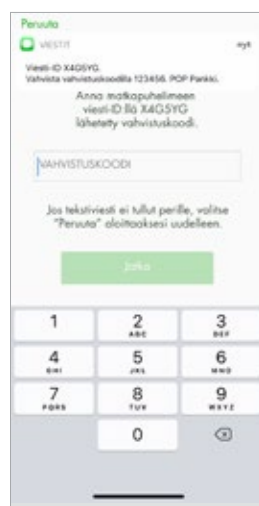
Peruuta

VIESTIT nyt

Viesti-ID X4G5YG.
Vahvista vahvistuskoodilla 123456. POP Pankki.

Anna matkapuhelimeen viesti-ID:llä X4G5YG lähetetty vahvistuskoodi.

VAHVISTUSKOODI

Jos tekstiviesti ei tullut perille, valitse "Peruuta" aloittaaksesi uudelleen.

Jatka

1
2 ABC
3 DEF
4 GHI
5 JKL
6 MNO
7 PQRS
8 TUV
9 WXYZ
0